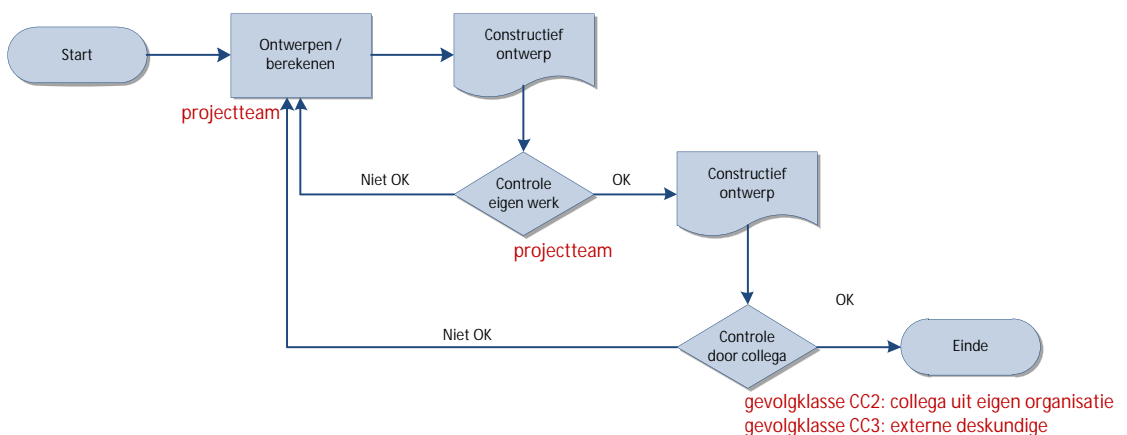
Start

Ontwerpen / berekenen

projectteam

Constructief ontwerp

Niet OK

Controle eigen werk

OK

Constructief ontwerp

projectteam

OK

Niet OK

Controle door collega

Einde

gevolgklasse CC2: collega uit eigen organisatie
gevolgklasse CC3: externe deskundige